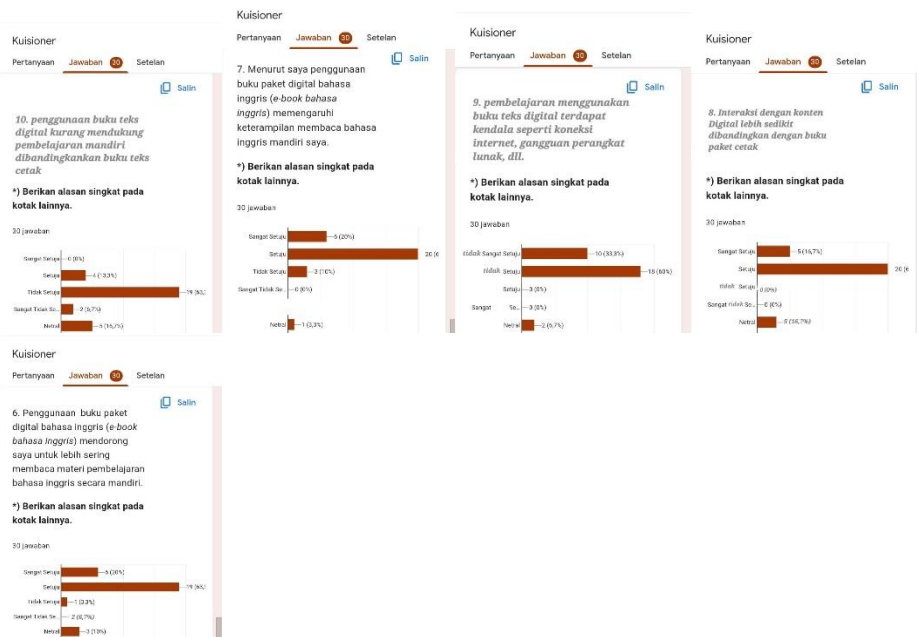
Kuisioner

Pertanyaan Jawaban 30 Setelan

Salin

10. penggunaan buku teks digital kurang mendukung pembelajaran mandiri dibandingkankan buku teks cetak

*) Berikan alasan singkat pada kotak lainnya.

30 jawaban

Sangat Setuju — 0 (0%)
Setuju — 4 (13,3%)
Tidak Setuju — 19 (63,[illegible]
Sangat Tidak Se... — 2 (6,7%)
Netral — 5 (16,7%)

Kuisioner

Pertanyaan Jawaban 30 Setelan

Salin

7. Menurut saya penggunaan buku paket digital bahasa inggris (e-book bahasa inggris) memengaruhi keterampilan membaca bahasa inggris mandiri saya.

*) Berikan alasan singkat pada kotak lainnya.

30 jawaban

Sangat Setuju — 6 (20%)
Setuju — 20 ([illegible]
Tidak Setuju — 3 (10%)
Sangat Tidak Se... — 0 (0%)
Netral — 1 (3,3%)

Kuisioner

Pertanyaan Jawaban 30 Setelan

Salin

9. pembelajaran menggunakan buku teks digital terdapat kendala seperti koneksi internet, gangguan perangkat lunak, dll.

*) Berikan alasan singkat pada kotak lainnya.

30 jawaban

tidak Sangat Setuju — 10 (33,3%)
tidak Setuju — 18 (60%)
Setuju — 0 (0%)
Sangat Se... — 0 (0%)
Netral — 2 (6,7%)

Kuisioner

Pertanyaan Jawaban 30 Setelan

Salin

8. Interaksi dengan konten Digital lebih sedikit dibandingkan dengan buku paket cetak

*) Berikan alasan singkat pada kotak lainnya.

30 jawaban

Sangat Setuju — 5 (16,7%)
Setuju — 20 ([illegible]
tidak Setuju — 0 (0%)
Sangat tidak Se... — 0 (0%)
Netral — 5 (16,7%)

Kuisioner

Pertanyaan Jawaban 30 Setelan

Salin

6. Penggunaan buku paket digital bahasa inggris (e-book bahasa inggris) mendorong saya untuk lebih sering membaca materi pembelajaran bahasa inggris secara mandiri.

*) Berikan alasan singkat pada kotak lainnya.

30 jawaban

Sangat Setuju — 6 (20%)
Setuju — 19 (63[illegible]
Tidak Setuju — 1 (3,3%)
Sangat Tidak Se... — 2 (6,7%)
Netral — 3 (10%)